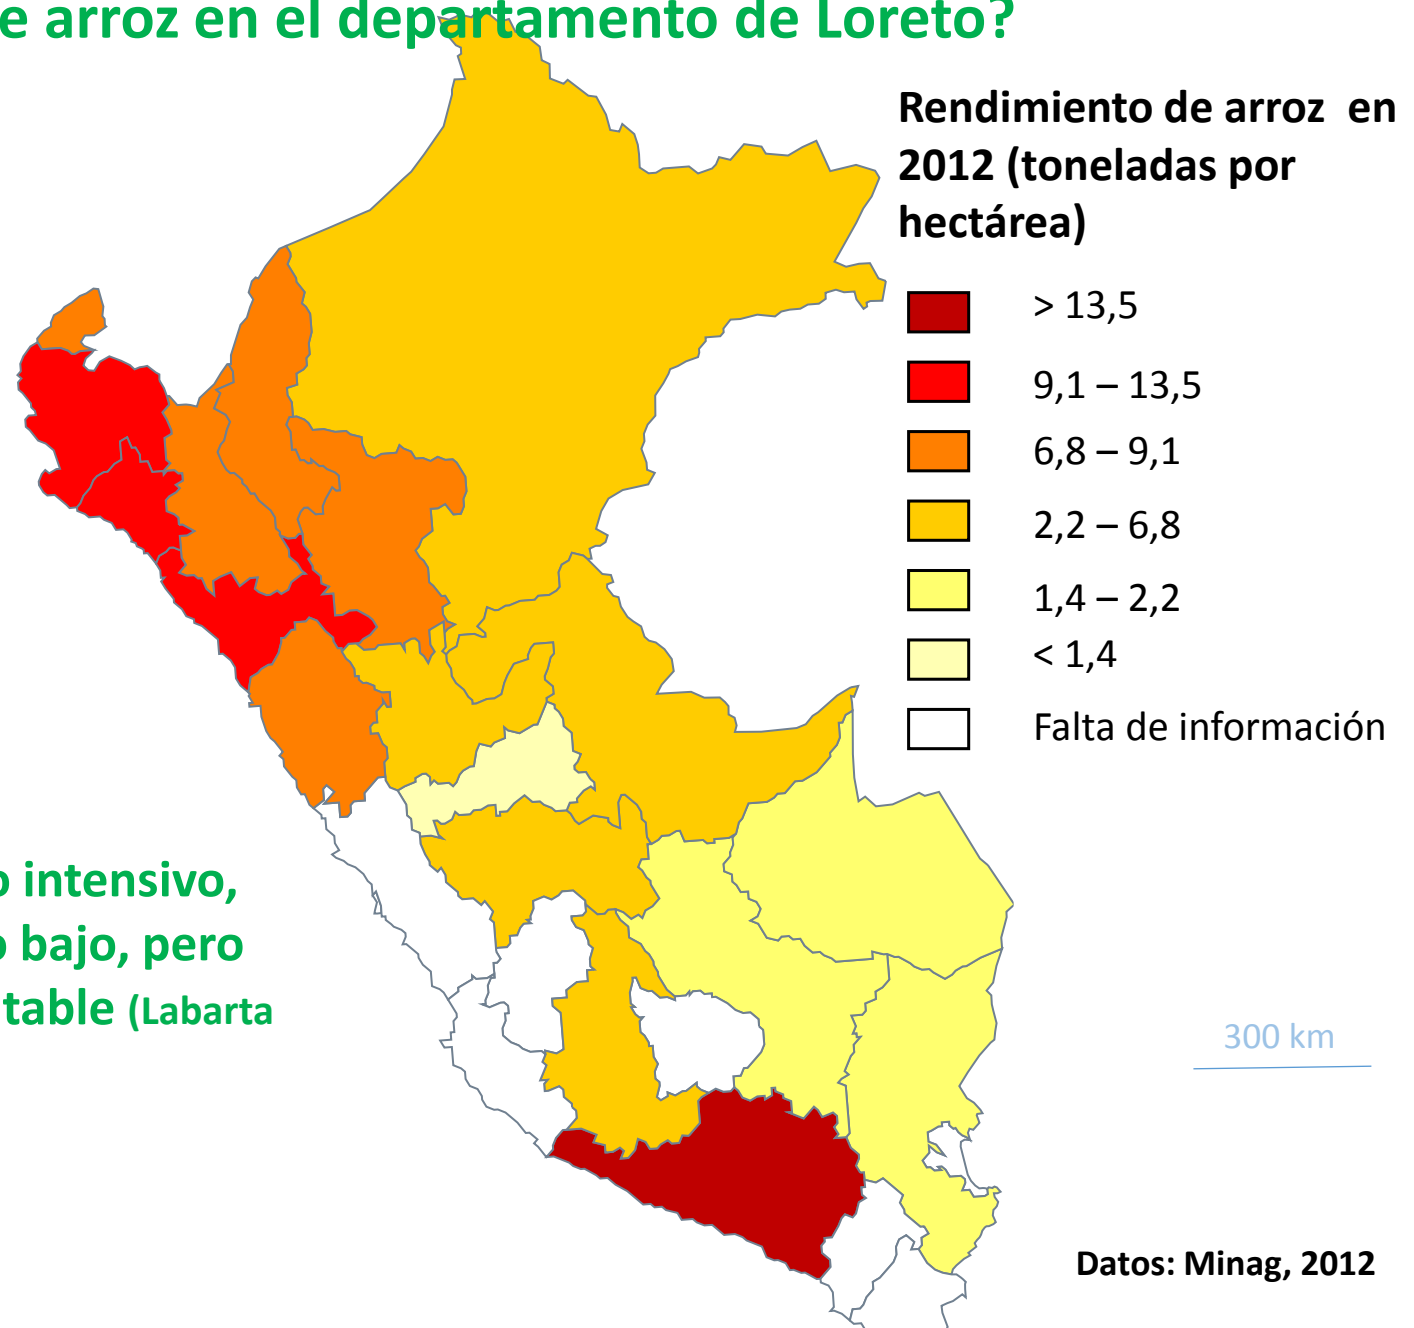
e arroz en el departamento de Loreto?

Rendimiento de arroz en 2012 (toneladas por hectárea)

> 13,5

9,1 – 13,5

6,8 – 9,1

2,2 – 6,8

1,4 – 2,2

< 1,4

Falta de información

o intensivo,
o bajo, pero
table (Labarta

300 km

Datos: Minag, 2012